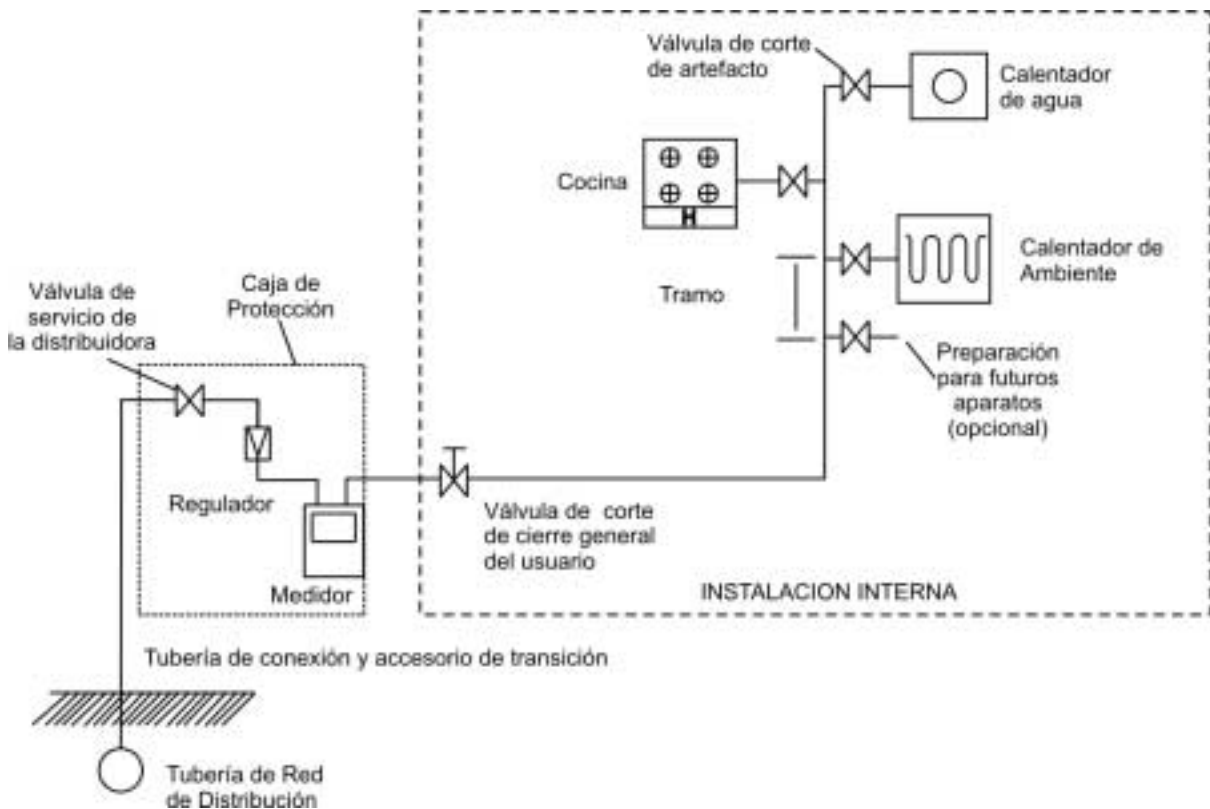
Válvula de corte de artefacto

Calentador de agua

Cocina

H

Calentador de Ambiente

Tramo

Preparación para futuros aparatos (opcional)

Válvula de servicio de la distribuidora

Caja de Protección

Regulador

Medidor

Válvula de corte de cierre general del usuario

INSTALACION INTERNA

Tubería de conexión y accesorio de transición

Tubería de Red de Distribución